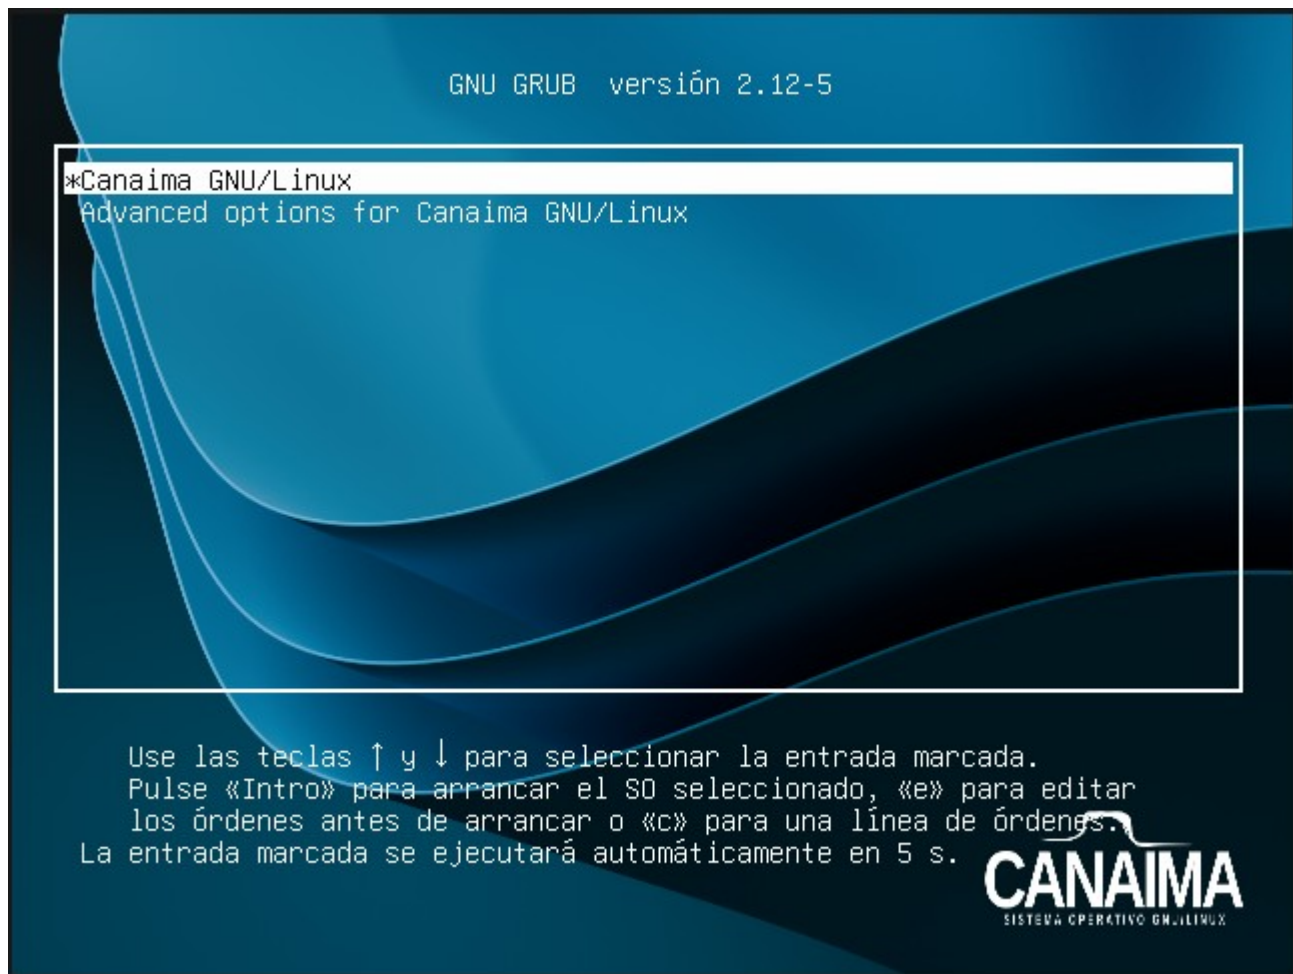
GNU GRUB  versión 2.12-5

*Canaima GNU/Linux
Advanced options for Canaima GNU/Linux

Use las teclas ↑ y ↓ para seleccionar la entrada marcada.
Pulse «Intro» para arrancar el SO seleccionado, «e» para editar los órdenes antes de arrancar o «c» para una línea de órdenes.
La entrada marcada se ejecutará automáticamente en 5 s.

CANAIMA
SISTEMA OPERATIVO GNU/LINUX